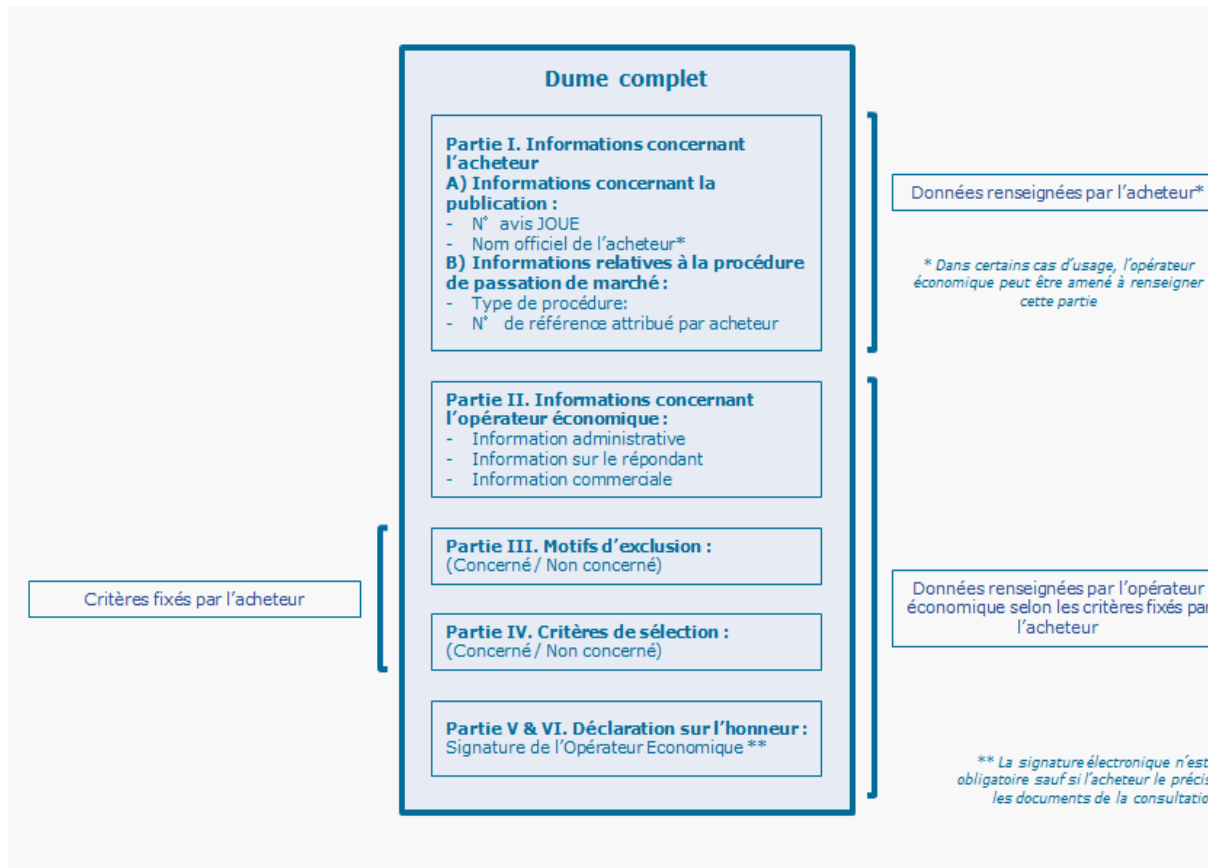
Dume complet

Partie I. Informations concernant l'acheteur
A) Informations concernant la publication :
- N° avis JOUE
- Nom officiel de l'acheteur*
B) Informations relatives à la procédure de passation de marché :
- Type de procédure:
- N° de référence attribué par acheteur

Données renseignées par l'acheteur*

* Dans certains cas d'usage, l'opérateur économique peut être amené à renseigner cette partie

Partie II. Informations concernant l'opérateur économique :
- Information administrative
- Information sur le répondant
- Information commerciale

Critères fixés par l'acheteur

Partie III. Motifs d'exclusion :
(Concerné / Non concerné)

Partie IV. Critères de sélection :
(Concerné / Non concerné)

Données renseignées par l'opérateur économique selon les critères fixés par l'acheteur

Partie V & VI. Déclaration sur l'honneur :
Signature de l'Opérateur Economique **

** La signature électronique n'est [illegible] obligatoire sauf si l'acheteur le précis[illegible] les documents de la consultatio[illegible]